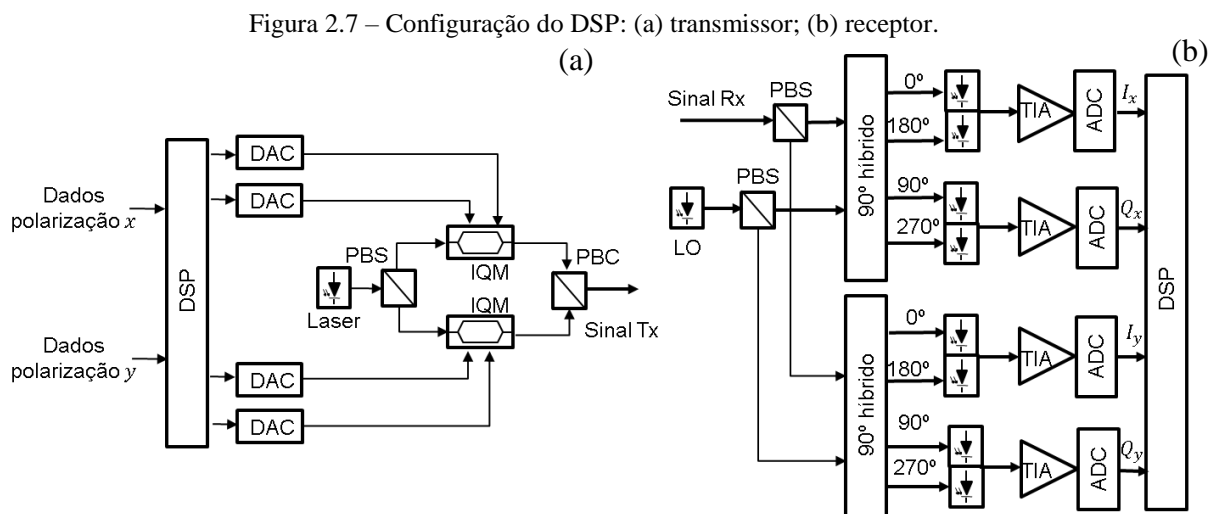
Figura 2.7 – Configuração do DSP: (a) transmissor; (b) receptor.

(a)

Dados polarização $x$

Dados polarização $y$

DSP

DAC

DAC

DAC

DAC

PBS

Laser

IQM

IQM

PBC

Sinal Tx

(b)

Sinal Rx

PBS

PBS

LO

90º hibrido

90º hibrido

0º

180º

90º

270º

0º

180º

90º

270º

TIA

TIA

TIA

TIA

ADC

ADC

ADC

ADC

$I_x$

$Q_x$

$I_y$

$Q_y$

DSP